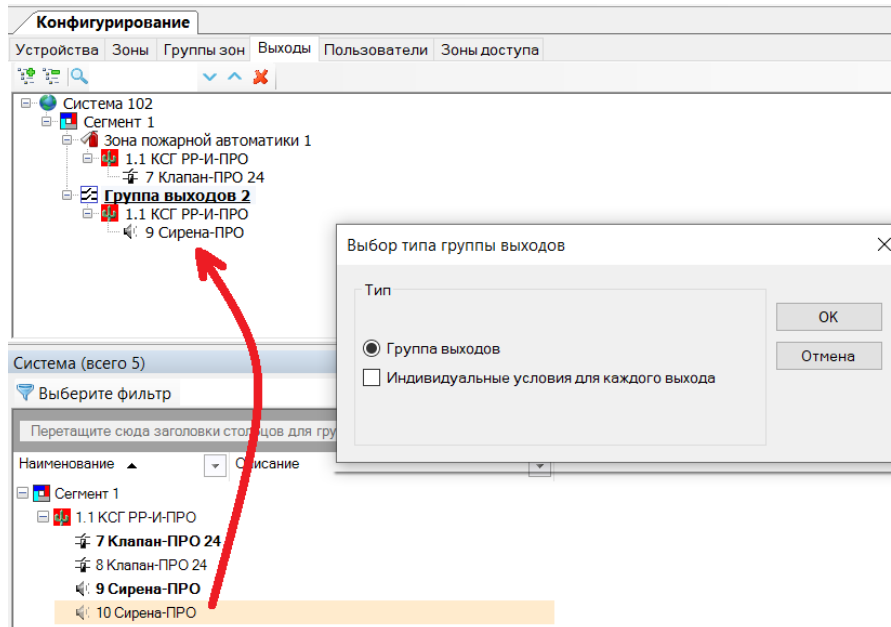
Конфигурирование

Устройства Зоны Группы зон Выходы Пользователи Зоны доступа

Система 102
Сегмент 1
Зона пожарной автоматики 1
1.1 КСГ РР-И-ПРО
7 Клапан-ПРО 24
Группа выходов 2
1.1 КСГ РР-И-ПРО
9 Сирена-ПРО

Выбор типа группы выходов

Тип

Группа выходов

Индивидуальные условия для каждого выхода

ОК

Отмена

Система (всего 5)

Выберите фильтр

Перетащите сюда заголовки столбцов для гру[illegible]

Наименование

Описание

Сегмент 1
1.1 КСГ РР-И-ПРО
7 Клапан-ПРО 24
8 Клапан-ПРО 24
9 Сирена-ПРО
10 Сирена-ПРО